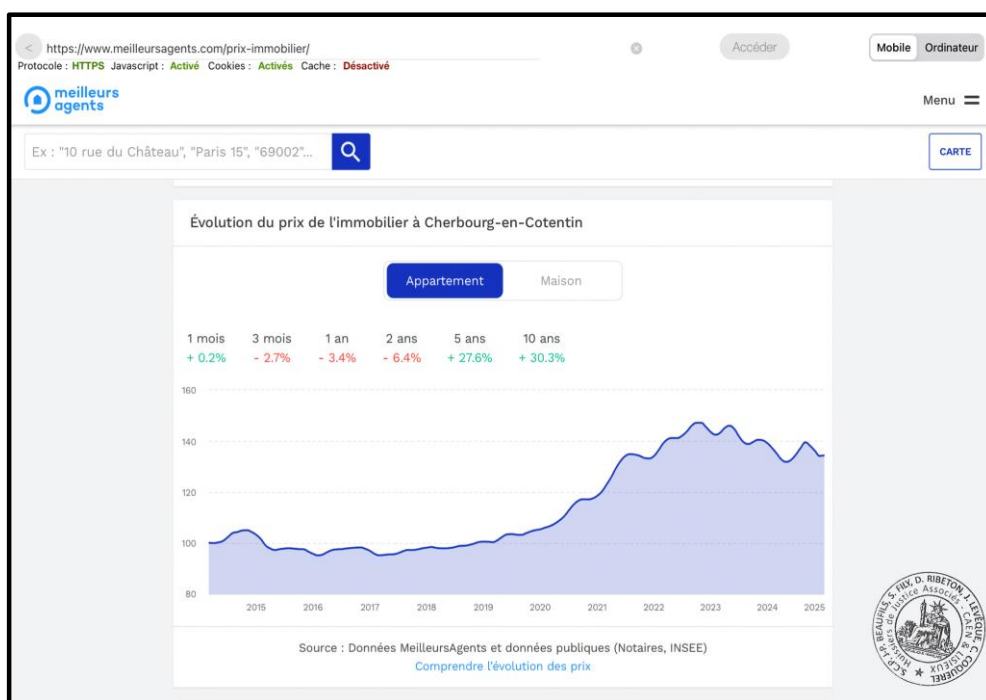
< https://www.meilleursagents.com/prix-immobilier/ Accéder Mobile Ordinateur
Protocole : HTTPS Javascript : Activé Cookies : Activés Cache : Désactivé

meilleurs agents

Menu

Ex : "10 rue du Château", "Paris 15", "69002"...

CARTE

Évolution du prix de l'immobilier à Cherbourg-en-Cotentin

Appartement Maison

| 1 mois | 3 mois | 1 an | 2 ans | 5 ans | 10 ans |
|---|---|---|---|---|---|
| + 0.2% | - 2.7% | - 3.4% | - 6.4% | + 27.6% | + 30.3% |

160
140
120
100
80

2015 2016 2017 2018 2019 2020 2021 2022 2023 2024 2025

Source : Données MeilleursAgents et données publiques (Notaires, INSEE)
Comprendre l'évolution des prix

S.C.P. BEAUFILS, S. FILY, D. RIBETON, J. LEVÊQUE, C. GODUERE Huissiers de Justice Associés CAEN & LISIEUX